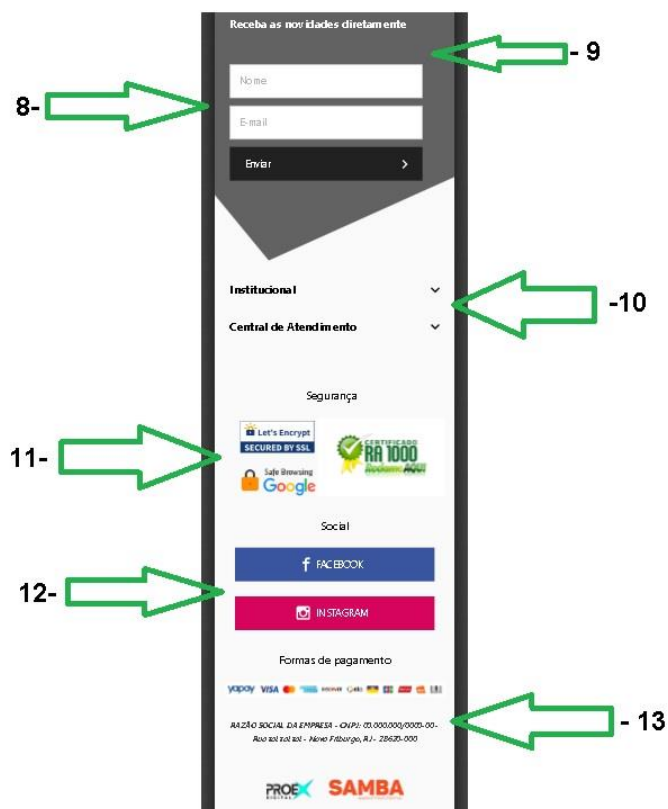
Receba as novidades diretamente

- 9

8-

Nome

E-mail

Enviar >

Institucional

Central de Atendimento

-10

Segurança

11-

Let's Encrypt
SECURED BY SSL

Safe Browsing
Google

CERTIFICADO
RA 1000

Social

12-

FACEBOOK

INSTAGRAM

Formas de pagamento

yapay VISA

RAZÃO SOCIAL DA EMPRESA - CNPJ: 00.000.000/0000-00 - Rua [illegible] - Nova Friburgo, RJ - 28620-000

- 13

PROEX
SAMBA